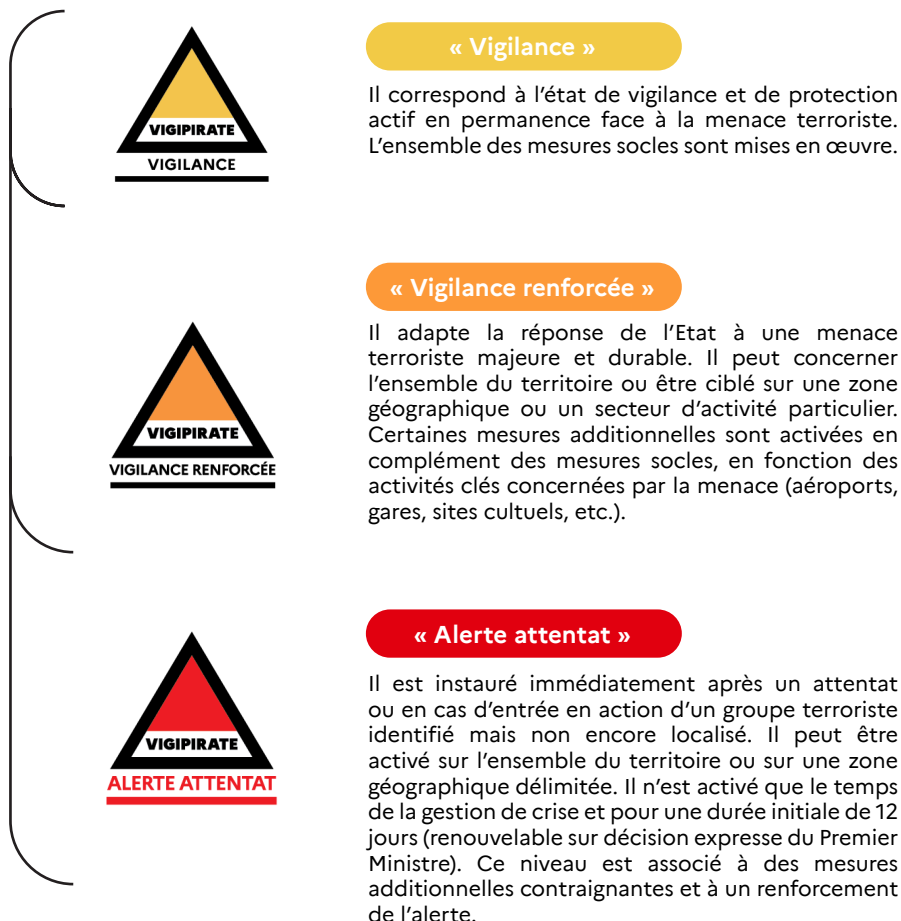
VIGIPIRATE
VIGILANCE

« Vigilance »

Il correspond à l'état de vigilance et de protection actif en permanence face à la menace terroriste. L'ensemble des mesures socles sont mises en œuvre.

VIGIPIRATE
VIGILANCE RENFORCÉE

« Vigilance renforcée »

Il adapte la réponse de l'Etat à une menace terroriste majeure et durable. Il peut concerner l'ensemble du territoire ou être ciblé sur une zone géographique ou un secteur d'activité particulier. Certaines mesures additionnelles sont activées en complément des mesures socles, en fonction des activités clés concernées par la menace (aéroports, gares, sites cultuels, etc.).

VIGIPIRATE
ALERTE ATTENTAT

« Alerte attentat »

Il est instauré immédiatement après un attentat ou en cas d'entrée en action d'un groupe terroriste identifié mais non encore localisé. Il peut être activé sur l'ensemble du territoire ou sur une zone géographique délimitée. Il n'est activé que le temps de la gestion de crise et pour une durée initiale de 12 jours (renouvelable sur décision expresse du Premier Ministre). Ce niveau est associé à des mesures additionnelles contraignantes et à un renforcement de l'alerte.